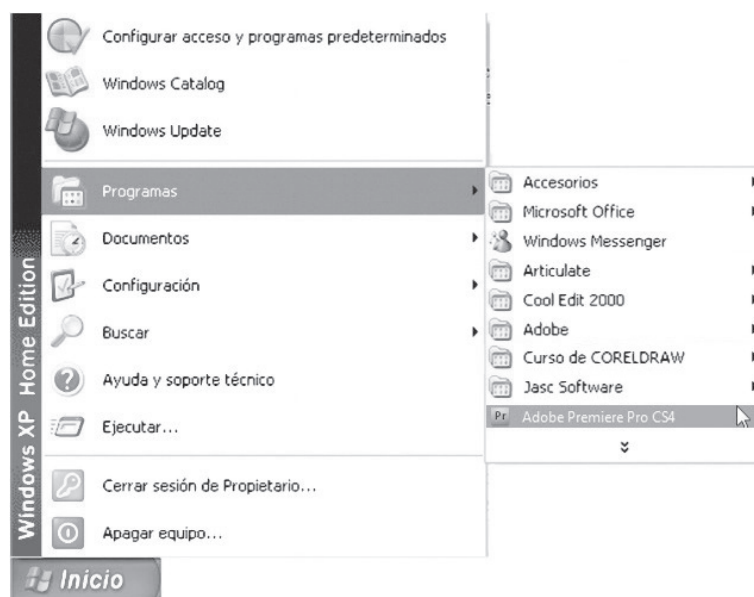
Windows XP Home Edition

Configurar acceso y programas predeterminados

Windows Catalog

Windows Update

Programas

Documentos

Configuración

Buscar

Ayuda y soporte técnico

Ejecutar...

Cerrar sesión de Propietario...

Apagar equipo...

Inicio

Accesorios

Microsoft Office

Windows Messenger

Articulate

Cool Edit 2000

Adobe

Curso de CORELDRAW

Jasc Software

Pr Adobe Premiere Pro CS4